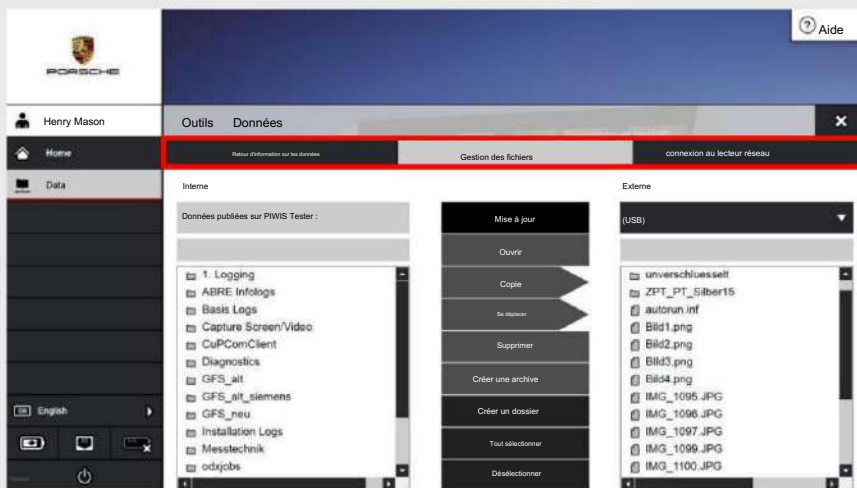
Aide

PORSCHE

Henry Mason

Home

Data

English

Outils Données

Retour d'information sur les données

Gestion des fichiers

connexion au lecteur réseau

Interne

Données publiées sur PIWIS Tester :

1. Logging
ABRE Infologs
Basis Logs
Capture Screen/Video
CuPComClient
Diagnostics
GFS_alt
GFS_alt_siemens
GFS_neu
Installation Logs
Messtechnik
odxjobs

Mise à jour
Ouvrir
Copie
Se déplacer
Supprimer
Créer une archive
Créer un dossier
Tout sélectionner
Désélectionner

Externe

(USB)

unverschluesselt
ZPT_PT_Silber15
autorun.inf
Bild1.png
Bild2.png
Bild3.png
Bild4.png
IMG_1095.JPG
IMG_1096.JPG
IMG_1097.JPG
IMG_1099.JPG
IMG_1100.JPG